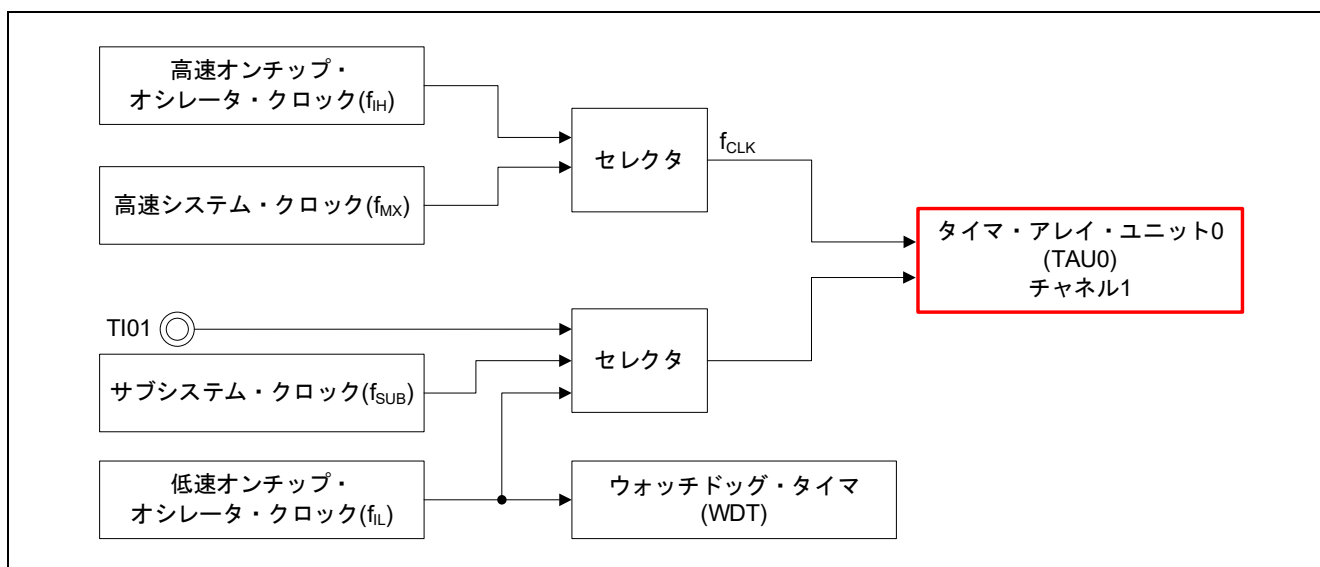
高速オンチップ・オシレータ・クロック($f_{IH}$)

高速システム・クロック($f_{MX}$)

セレクタ

$f_{CLK}$

タイマ・アレイ・ユニット0 (TAU0) チャネル1

TI01

サブシステム・クロック($f_{SUB}$)

セレクタ

低速オンチップ・オシレータ・クロック($f_{IL}$)

ウォッチドッグ・タイマ (WDT)